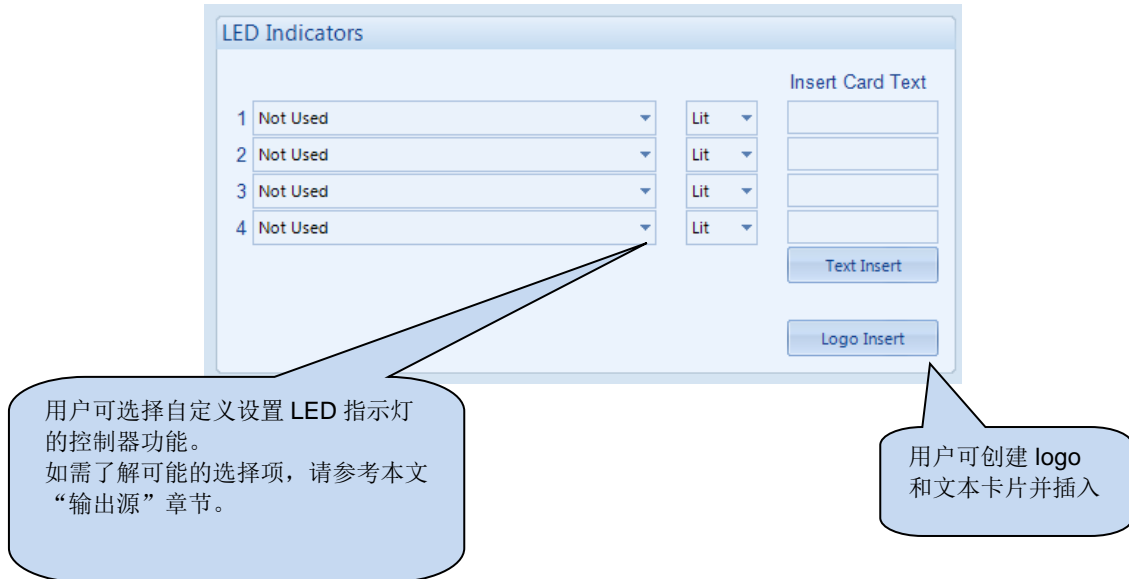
LED Indicators

Insert Card Text

1 Not Used Lit
2 Not Used Lit
3 Not Used Lit
4 Not Used Lit

Text Insert

Logo Insert

用户可选择自定义设置 LED 指示灯的控制器功能。
如需了解可能的选择项，请参考本文“输出源”章节。

用户可创建 logo 和文本卡片并插入